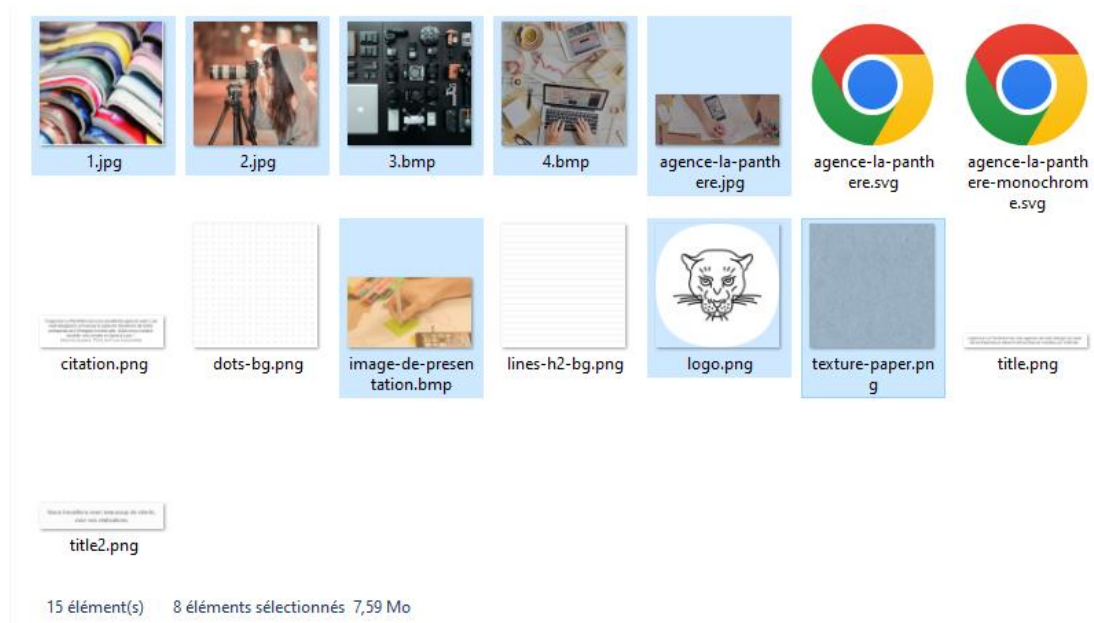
1.jpg
2.jpg
3.bmp
4.bmp
agence-la-panthere.jpg
agence-la-panthere.svg
agence-la-panthere-monochrome.svg

citation.png
dots-bg.png
image-de-presentation.bmp
lines-h2-bg.png
logo.png
texture-paper.png
title.png

title2.png

15 élément(s) 8 éléments sélectionnés 7,59 Mo